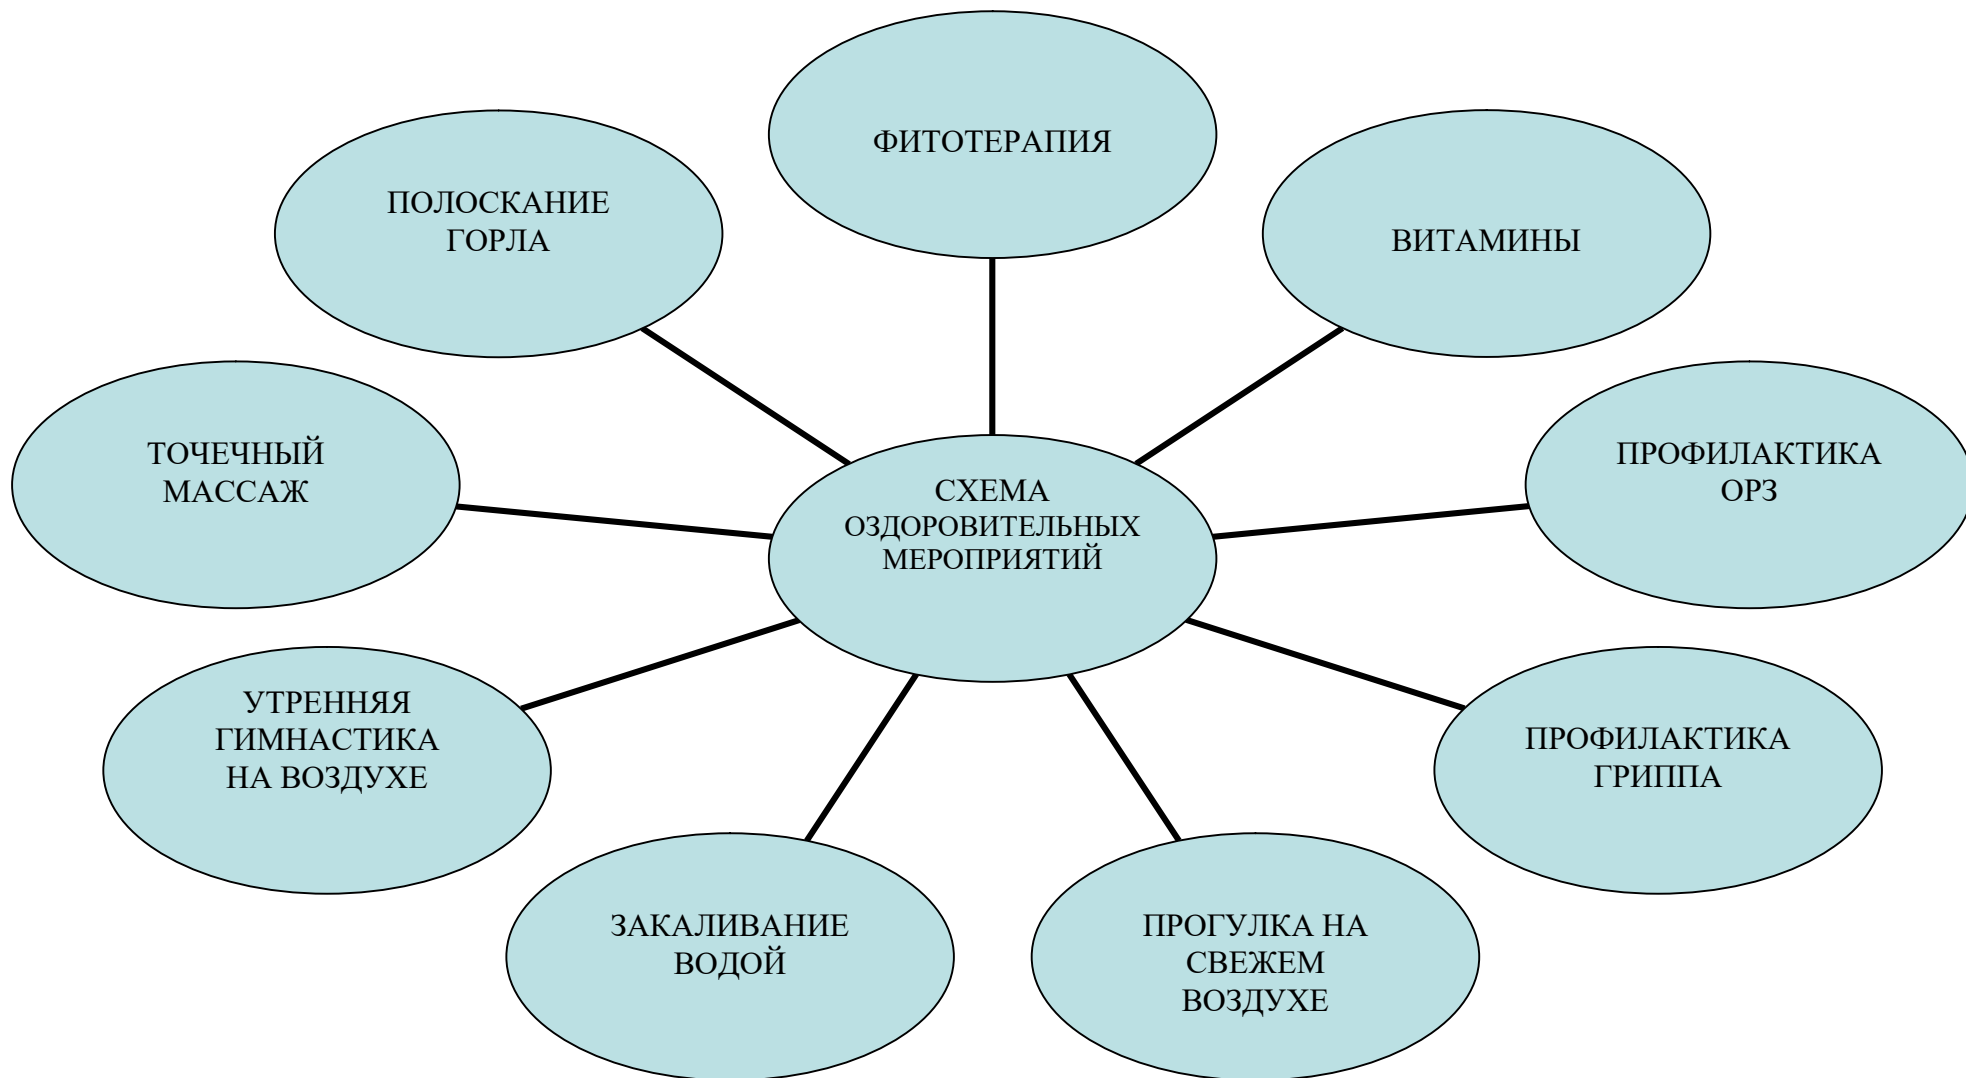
ФИТОТЕРАПИЯ

ПОЛОСКАНИЕ ГОРЛА

ВИТАМИНЫ

ТОЧЕЧНЫЙ МАССАЖ

СХЕМА ОЗДОРОВИТЕЛЬНЫХ МЕРОПРИЯТИЙ

ПРОФИЛАКТИКА ОРЗ

УТРЕННЯЯ ГИМНАСТИКА НА ВОЗДУХЕ

ПРОФИЛАКТИКА ГРИППА

ЗАКАЛИВАНИЕ ВОДОЙ

ПРОГУЛКА НА СВЕЖЕМ ВОЗДУХЕ